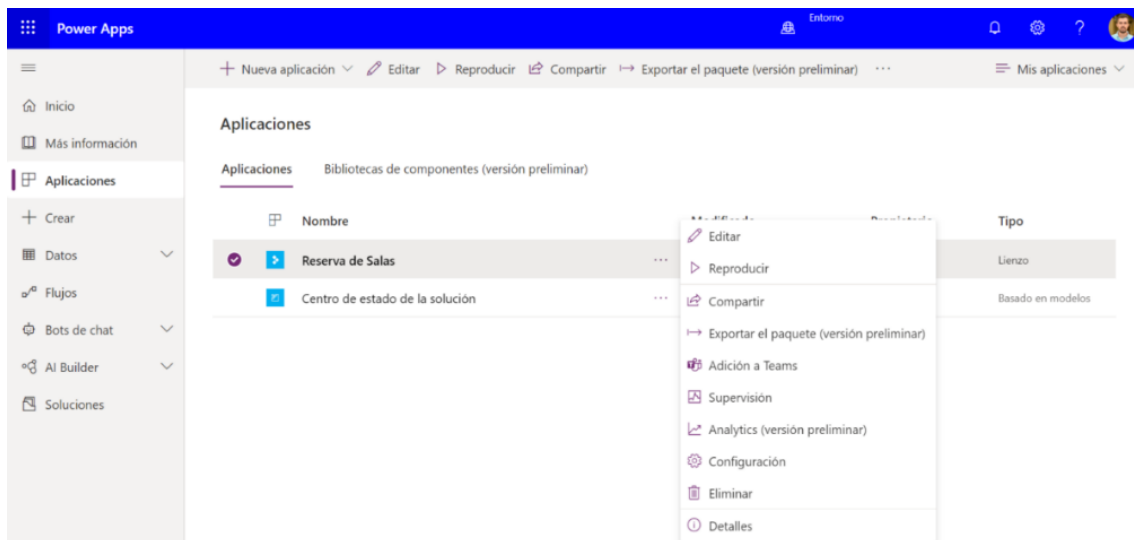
Power Apps

Entorno

Nueva aplicación Editar Reproducir Compartir Exportar el paquete (versión preliminar) ···

Mis aplicaciones

Inicio
Más información
Aplicaciones
Crear
Datos
Flujos
Bots de chat
AI Builder
Soluciones

Aplicaciones

Aplicaciones Bibliotecas de componentes (versión preliminar)

| | Nombre | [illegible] | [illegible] | Tipo |
|---|---|---|---|---|
| | Reserva de Salas | ··· | | Lienzo |
| | Centro de estado de la solución | ··· | | Basado en modelos |

Editar
Reproducir
Compartir
Exportar el paquete (versión preliminar)
Adición a Teams
Supervisión
Analytics (versión preliminar)
Configuración
Eliminar
Detalles